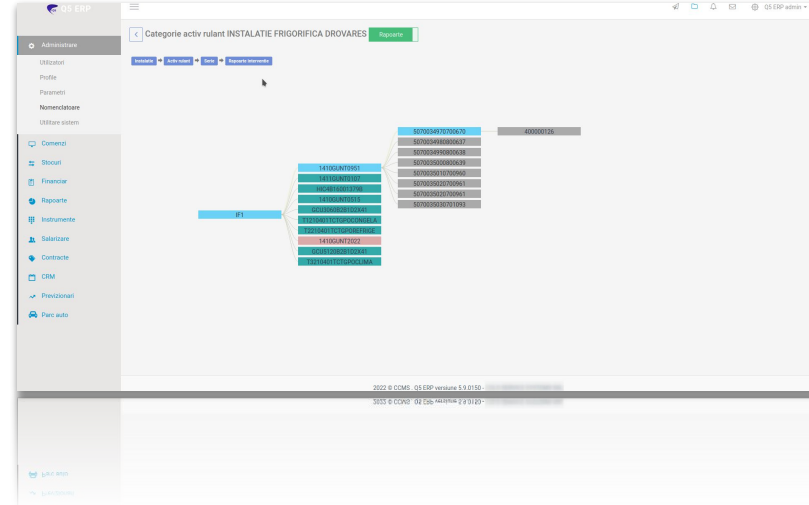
Q5 ERP

Q5 ERP admin

Administrare
Utilizatori
Profile
Parametri
Nomenclatoare
Utilitare sistem
Comenzi
Stocuri
Financiar
Rapoarte
Instrumente
Salarizare
Contracte
CRM
Previzionari
Parc auto

<
Categorie activ rulant INSTALATIE FRIGORIFICA DROVARES
Rapoarte

Instalatie → Activ rulant → Serie → Rapoarte interventie

IF1

1410GUNT0951
1411GUNT0107
INC48160013798
1410GUNT0515
GC03060020122X41
T3210401TCTGPDCONGELA
T3210401TCTGPDREFRIGE
1410GUNT2022
GC0513062812ZX41
T3210401TCTGPDCLIMA

5070034970700670
5070034980800637
5070034990800638
5070035000800639
5070035010700960
5070035020700961
5070035020700961
5070035030701093

400000126

2022 © CCMS . Q5 ERP versiune 5.9.0150 - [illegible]
2022 © CCMS . Q5 ERP versiune 5.9.0150 - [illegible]